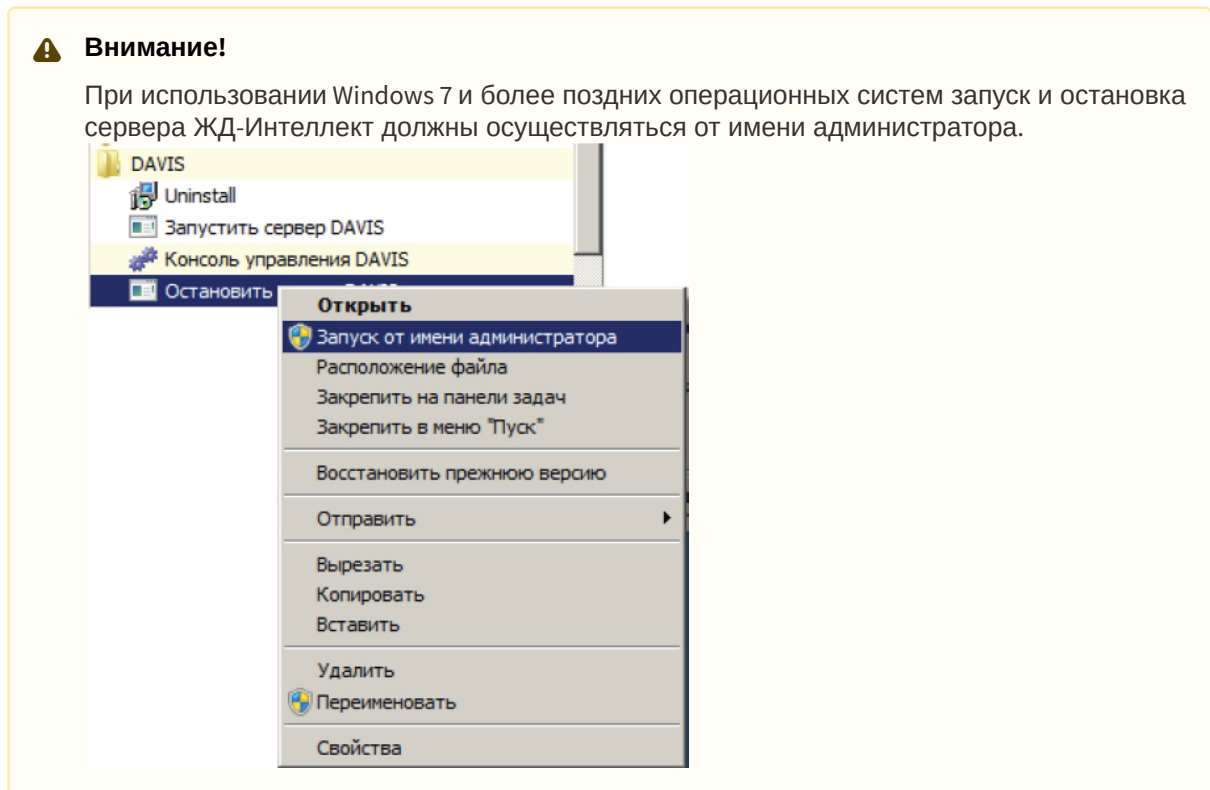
Внимание!

При использовании Windows 7 и более поздних операционных систем запуск и остановка сервера ЖД-Интеллект должны осуществляться от имени администратора.

DAVIS
Uninstall
Запустить сервер DAVIS
Консоль управления DAVIS
Остановить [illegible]

Открыть
Запуск от имени администратора
Расположение файла
Закрепить на панели задач
Закрепить в меню "Пуск"
Восстановить прежнюю версию
Отправить
Вырезать
Копировать
Вставить
Удалить
Переименовать
Свойства